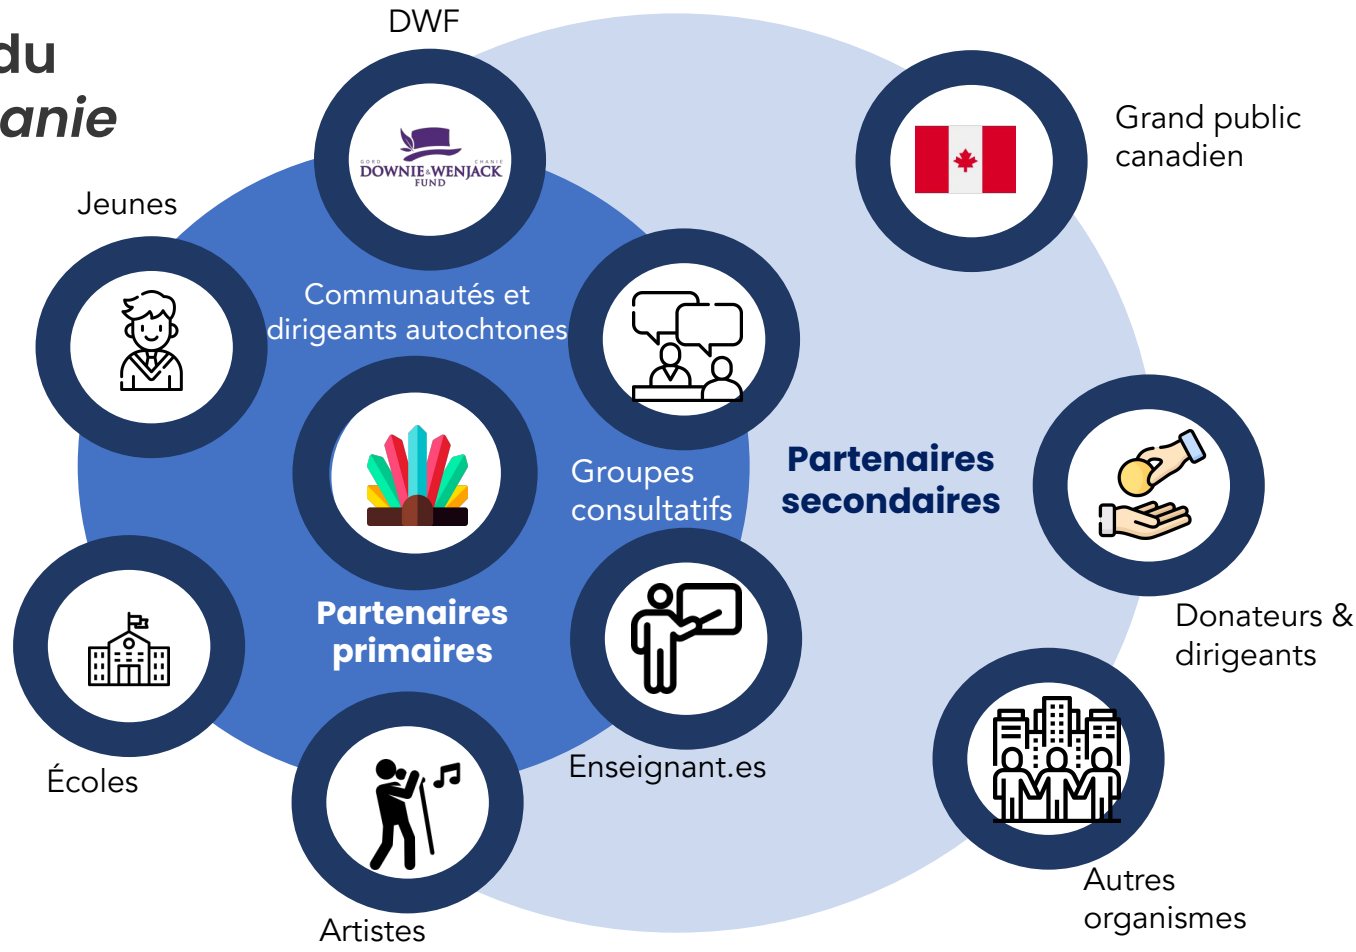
du
anie

DWF

GORD DOWNIE & WENJACK FUND CHANIE

Grand public canadien

Jeunes

Communautés et dirigeants autochtones

Groupes consultatifs

Partenaires secondaires

Donateurs & dirigeants

Partenaires primaires

Écoles

Enseignant.es

Autres organismes

Artistes